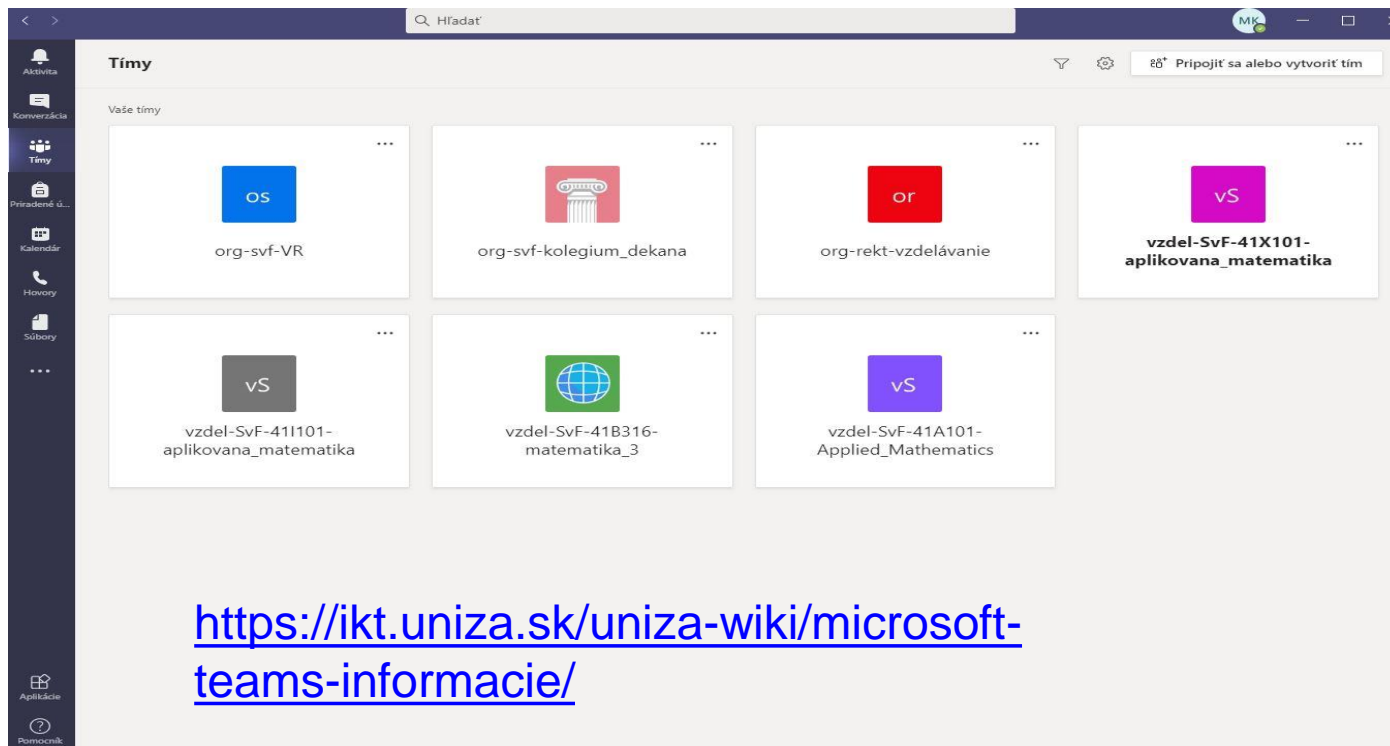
Hľadať

MK

Aktivita
Konverzácia
Tímy
Priradené ú...
Kalendár
Hovory
Súbory
...
Aplikácie
Pomocník

Tímy

Pripojiť sa alebo vytvoriť tím

Vaše tímy

...
os
org-svf-VR

...
org-svf-kolegium_dekana

...
or
org-rekt-vzdelávanie

...
vS
vzdel-SvF-41X101-aplikovana_matematika

...
vS
vzdel-SvF-41I101-aplikovana_matematika

...
vzdel-SvF-41B316-matematika_3

...
vS
vzdel-SvF-41A101-Applied_Mathematics

https://ikt.uniza.sk/uniza-wiki/microsoft-teams-informacie/